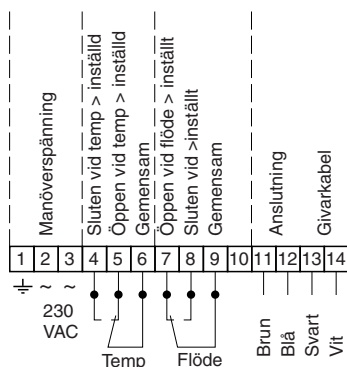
Manöverspänning

Sluten vid temp > inställd
Öppen vid temp > inställd
Gemensam

Öppen vid flöde > inställt
Sluten vid >inställt
Gemensam

Anslutning

Givarkabel

| 1 | 2 | 3 | 4 | 5 | 6 | 7 | 8 | 9 | 10 | 11 | 12 | 13 | 14 |
|---|---|---|---|---|---|---|---|---|---|---|---|---|---|

$\perp$ ~ ~

230
VAC

Temp

Flöde

Brun
Blå
Svart
Vit